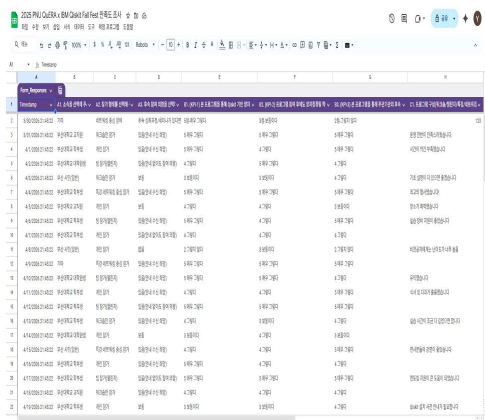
2026 PNU QuERA x IBM Qiskit Fall Fest 만족도 조사

파일 수정 보기 삽입 서식 데이터 도구 확장 프로그램 도움말

100%

Roboto

10

공유

A1

Timestamp

| | A | B | C | D | E | F | G | H |
|---|---|---|---|---|---|---|---|---|
| 1 | Form_Responses | | | | | | | |
| 2 | Timestamp | A1. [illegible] | A2. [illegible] | A3. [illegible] | B1. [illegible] | B2. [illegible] | B3. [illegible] | C1. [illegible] |
| 3 | 3/10/2026 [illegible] | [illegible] | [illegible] | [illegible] | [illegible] | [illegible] | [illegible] | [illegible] |
| 4 | 3/11/2026 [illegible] | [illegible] | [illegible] | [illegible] | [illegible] | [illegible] | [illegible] | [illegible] |
| 5 | 4/1/2026 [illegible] | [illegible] | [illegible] | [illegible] | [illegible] | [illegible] | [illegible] | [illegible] |